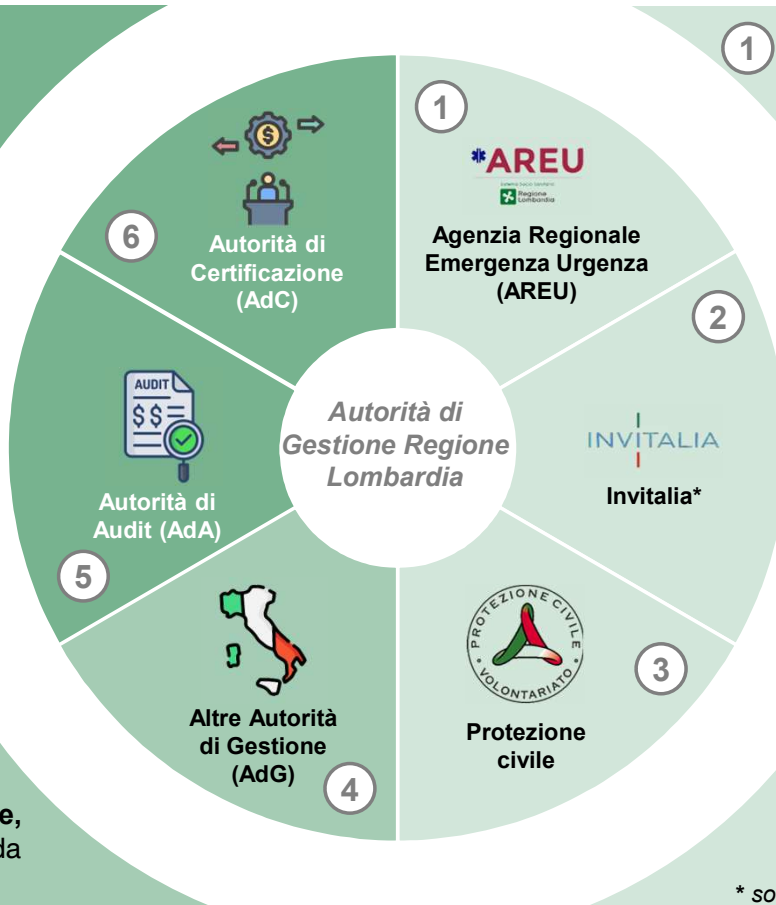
1

1

AREU

Sistema Socio Sanitario

Regione Lombardia

Agenzia Regionale Emergenza Urgenza (AREU)

2

INVITALIA

Invitalia*

PROTEZIONE CIVILE VOLONTARIATO

3

Protezione civile

4

Altre Autorità di Gestione (AdG)

5

AUDIT

Autorità di Audit (AdA)

6

Autorità di Certificazione (AdC)

Autorità di Gestione Regione Lombardia

e,

da

* so